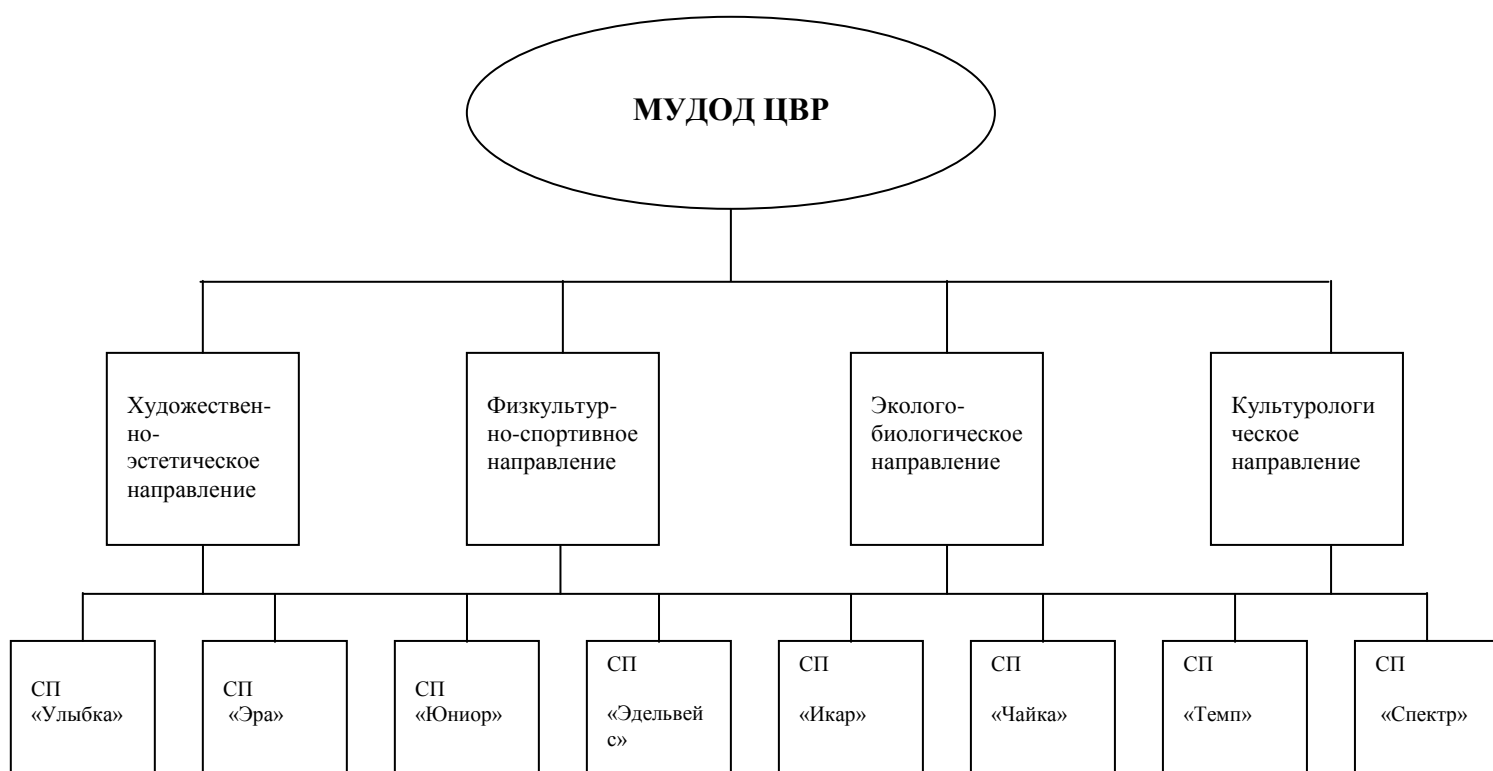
МУДОД ЦВР

Художественно-эстетическое направление

Физкультурно-спортивное направление

Эколого-биологическое направление

Культурологи ческое направление

СП «Улыбка»

СП «Эра»

СП «Юниор»

СП «Эдельвейс»

СП «Икар»

СП «Чайка»

СП «Темп»

СП «Спектр»